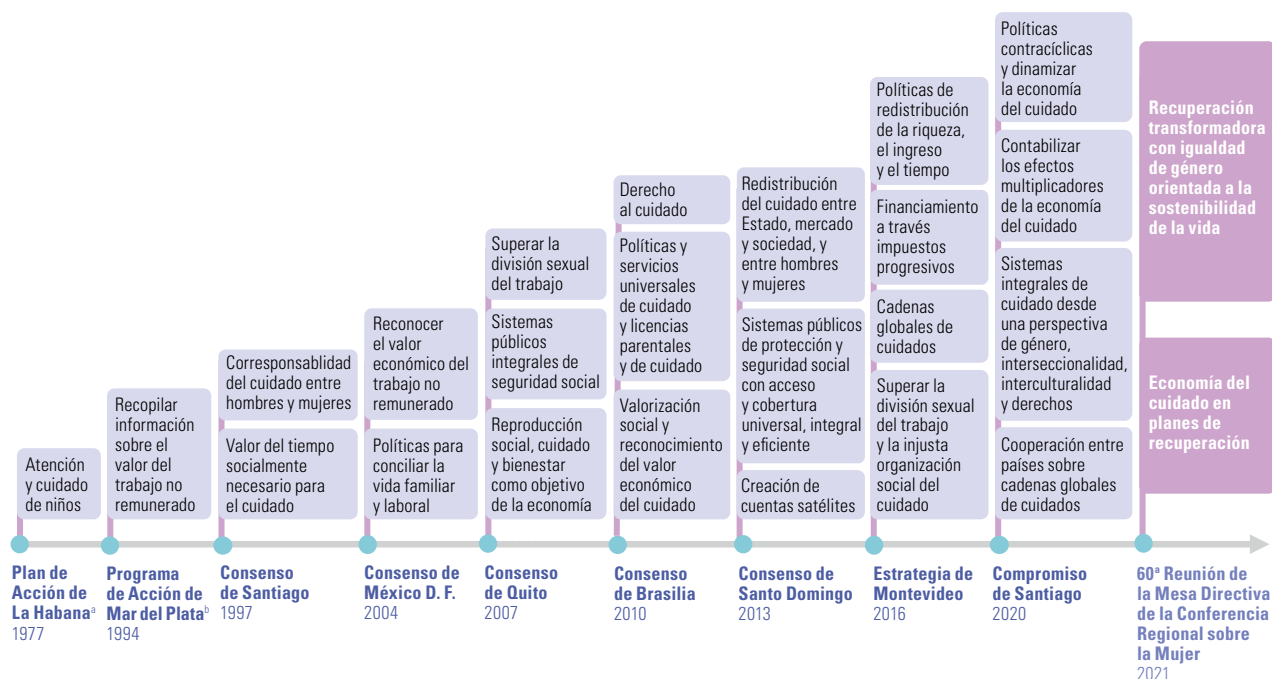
Atención y cuidado de niños

Plan de Acción de La Habana$^{a}$
1977

Recopilar información sobre el valor del trabajo no remunerado

Programa de Acción de Mar del Plata$^{b}$
1994

Corresponsablidad del cuidado entre hombres y mujeres

Valor del tiempo socialmente necesario para el cuidado

Consenso de Santiago
1997

Reconocer el valor económico del trabajo no remunerado

Políticas para conciliar la vida familiar y laboral

Consenso de México D. F.
2004

Superar la división sexual del trabajo

Sistemas públicos integrales de seguridad social

Reproducción social, cuidado y bienestar como objetivo de la economía

Consenso de Quito
2007

Derecho al cuidado

Políticas y servicios universales de cuidado y licencias parentales y de cuidado

Valorización social y reconocimiento del valor económico del cuidado

Consenso de Brasilia
2010

Redistribución del cuidado entre Estado, mercado y sociedad, y entre hombres y mujeres

Sistemas públicos de protección y seguridad social con acceso y cobertura universal, integral y eficiente

Creación de cuentas satélites

Consenso de Santo Domingo
2013

Políticas de redistribución de la riqueza, el ingreso y el tiempo

Financiamiento a través impuestos progresivos

Cadenas globales de cuidados

Superar la división sexual del trabajo y la injusta organización social del cuidado

Estrategia de Montevideo
2016

Políticas contracíclicas y dinamizar la economía del cuidado

Contabilizar los efectos multiplicadores de la economía del cuidado

Sistemas integrales de cuidado desde una perspectiva de género, interseccionalidad, interculturalidad y derechos

Cooperación entre países sobre cadenas globales de cuidados

Compromiso de Santiago
2020

Recuperación transformadora con igualdad de género orientada a la sostenibilidad de la vida

Economía del cuidado en planes de recuperación

60ª Reunión de la Mesa Directiva de la Conferencia Regional sobre la Mujer
2021